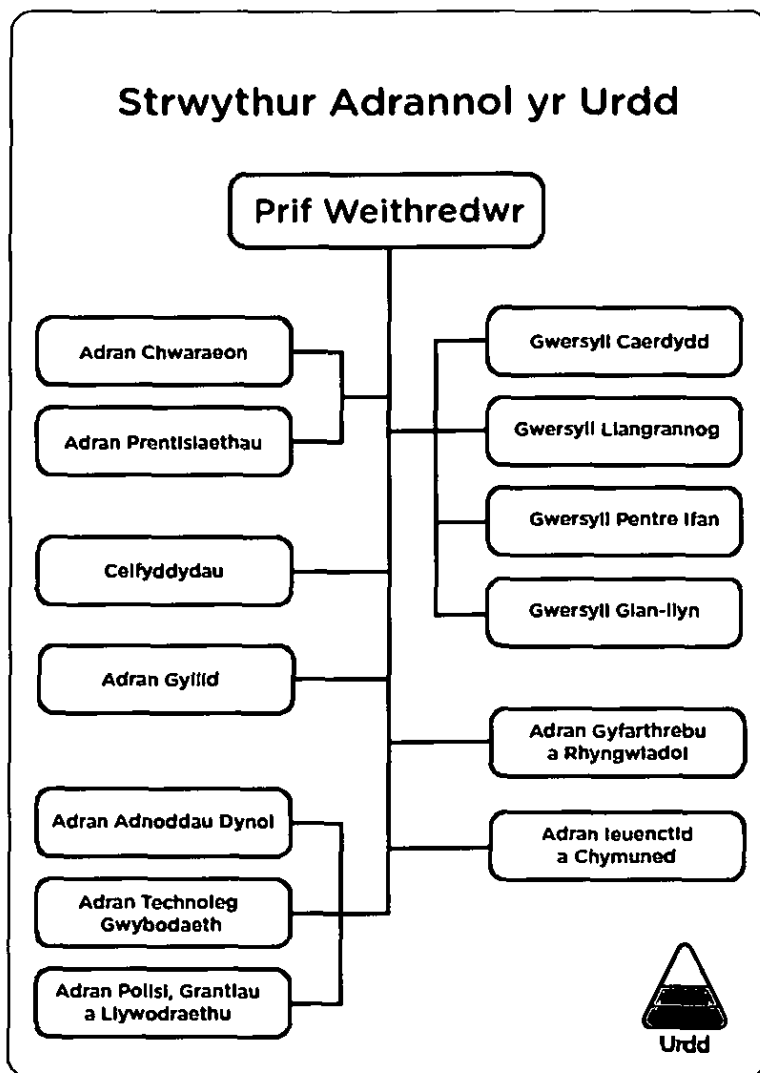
Strwythur Adrannol yr Urdd

Prif Weithredwr

Adran Chwaraeon

Adran Prentisiaethau

Celfyddydau

Adran Gyllid

Adran Adnoddau Dynol

Adran Technoleg Gwybodaeth

Adran Polisi, Grantiau a Llywodraethu

Gwersyll Caerdydd

Gwersyll Llangrannog

Gwersyll Pentre Ifan

Gwersyll Glan-llyn

Adran Gyfarthrebu a Rhyngwladol

Adran Ieuenctid a Chymuned

Urdd